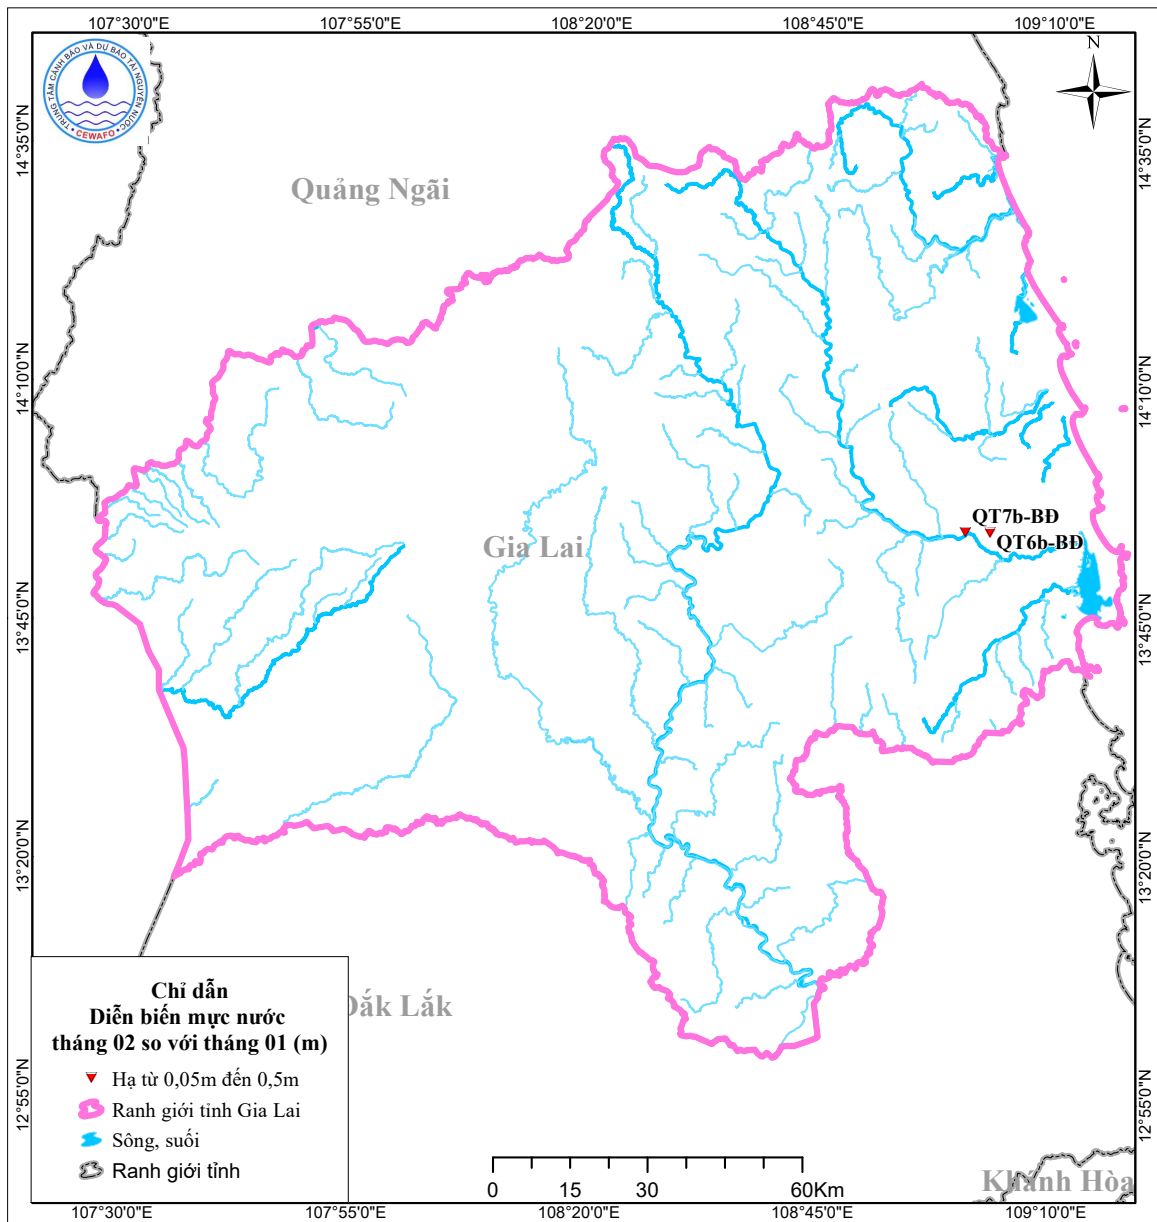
107°30'0"E 107°55'0"E 108°20'0"E 108°45'0"E 109°10'0"E

TRUNG TÂM CẢNH BÁO VÀ DỰ BÁO TÀI NGUYÊN NƯỚC
CEWAFO

N

14°35'0"N 14°35'0"N

Quảng Ngãi

14°10'0"N 14°10'0"N

QT7b-BĐ
QT6b-BĐ

Gia Lai

13°45'0"N 13°45'0"N

13°20'0"N 13°20'0"N

Chỉ dẫn
Diễn biến mực nước tháng 02 so với tháng 01 (m)
Hạ từ 0,05m đến 0,5m
Ranh giới tỉnh Gia Lai
Sông, suối
Ranh giới tỉnh

Đắk Lắk

12°55'0"N 12°55'0"N

0 15 30 60Km

Khánh Hòa

107°30'0"E 107°55'0"E 108°20'0"E 108°45'0"E 109°10'0"E